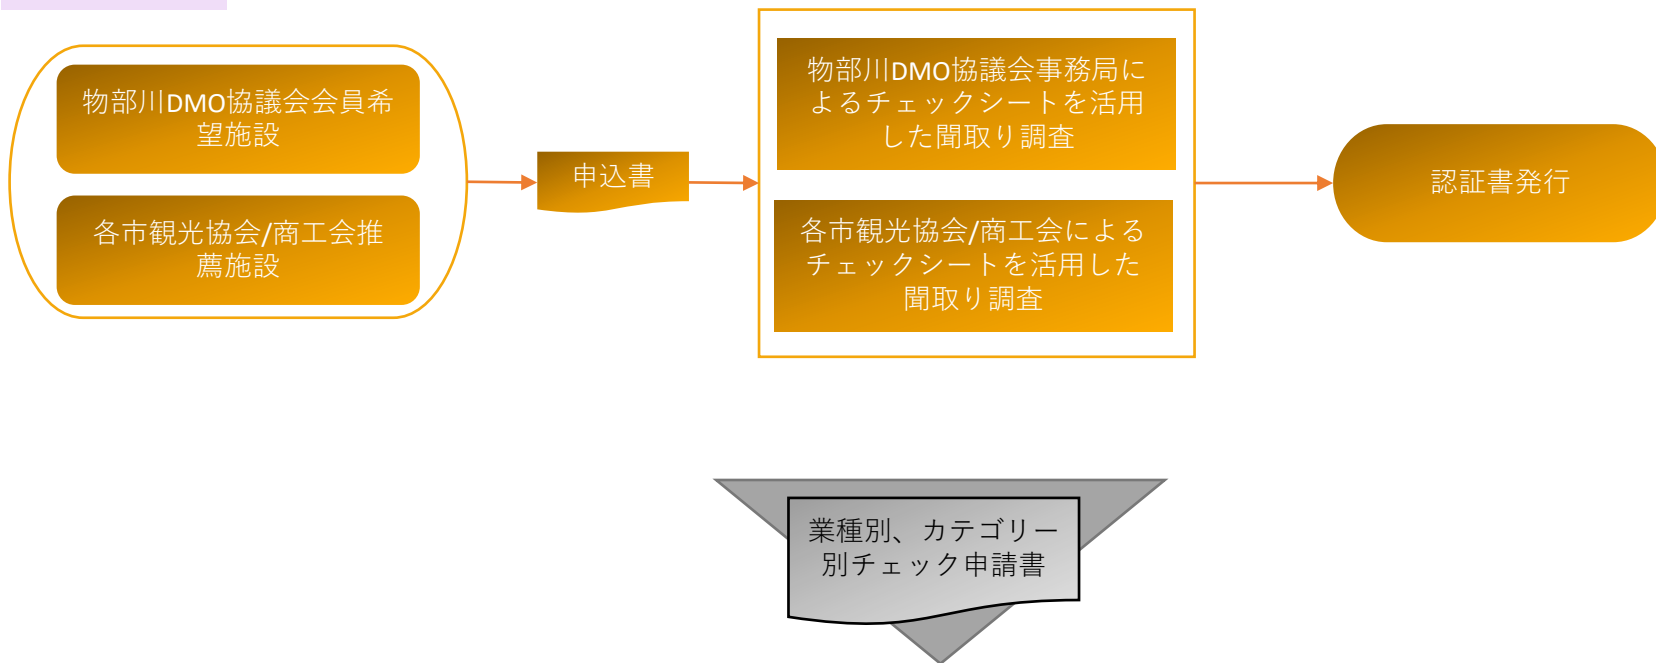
物部川DMO協議会会員希望施設

各市観光協会/商工会推薦施設

申込書

物部川DMO協議会事務局によるチェックシートを活用した聞取り調査

各市観光協会/商工会によるチェックシートを活用した聞取り調査

認証書発行

業種別、カテゴリー別チェック申請書